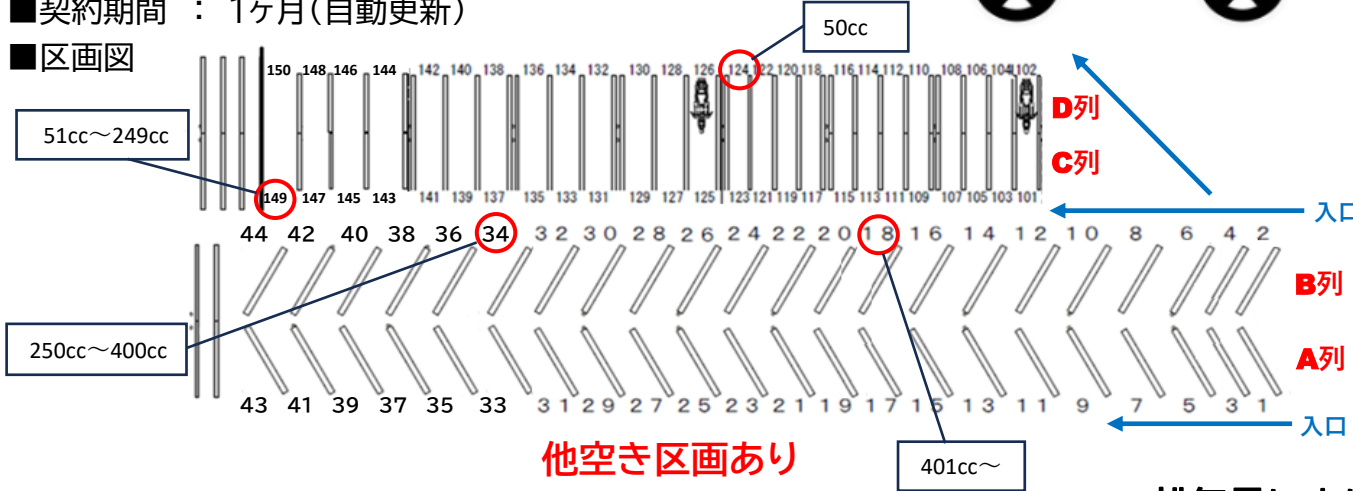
■契約期間 ： 1ケ月(自動更新)
■区画図

50cc

150 148 146 144 142 140 138 136 134 132 130 128 126 124 122 120 118 116 114 112 110 108 106 104 102

D列

51cc～249cc

C列

149 147 145 143 141 139 137 135 133 131 129 127 125 123 121 119 117 115 113 111 109 107 105 103 101

入口

44 42 40 38 36 34 32 30 28 26 24 22 20 18 16 14 12 10 8 6 4 2

B列

250cc～400cc

A列

43 41 39 37 35 33 31 29 27 25 23 21 19 17 15 13 11 9 7 5 3 1

入口

他空き区画あり

401cc～

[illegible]